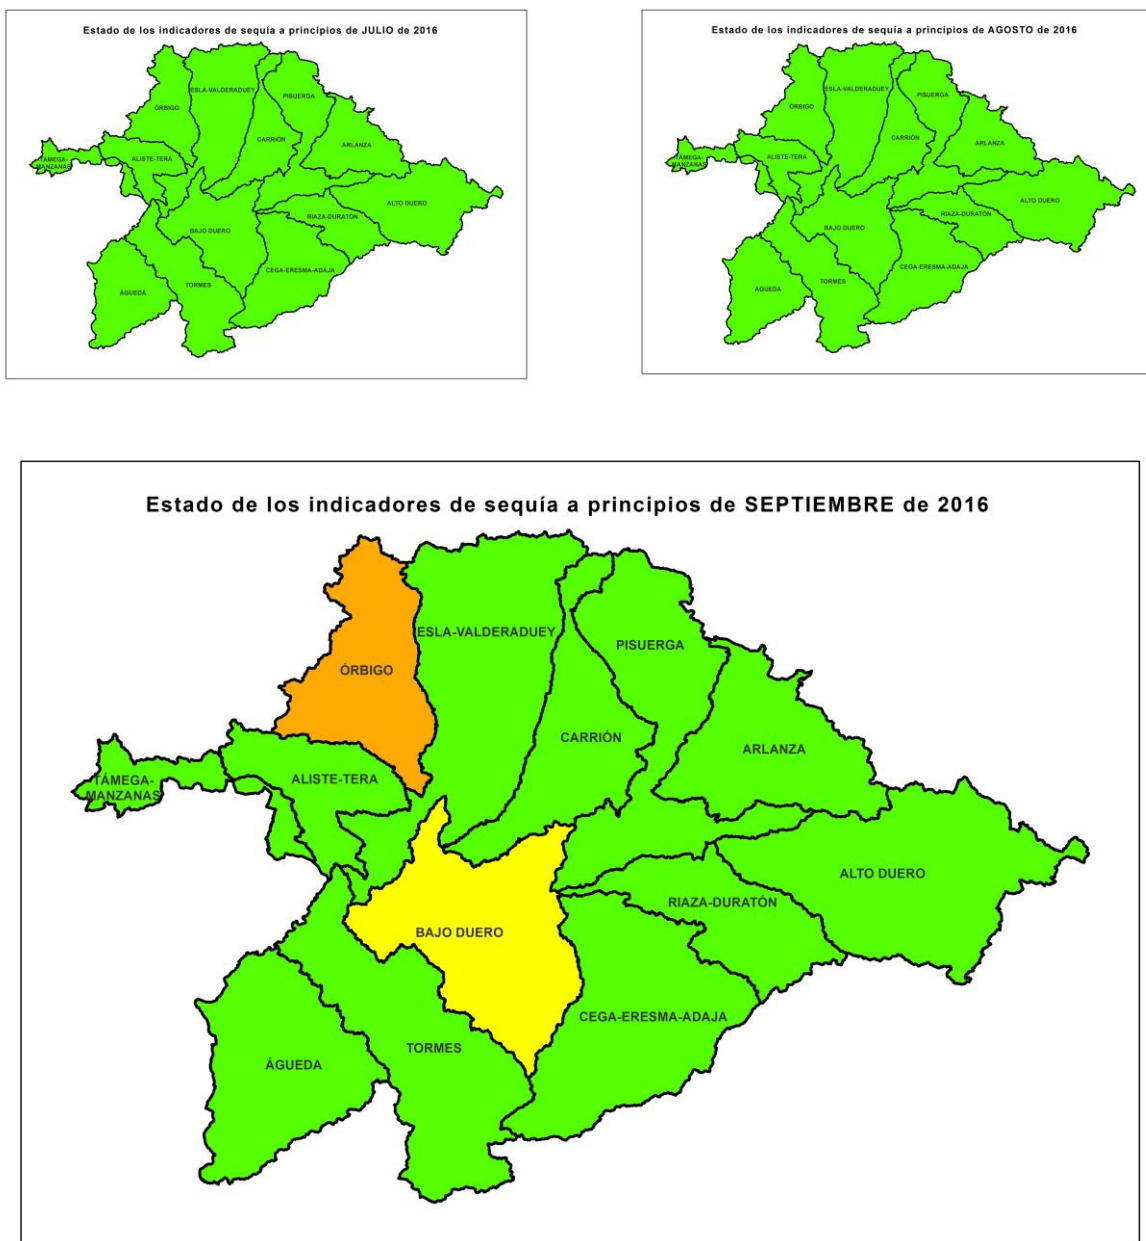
Estado de los indicadores de sequía a principios de JULIO de 2016

ÓRBIGO
ESLA-VALDERADUEY
PISUERGA
CARRIÓN
ARLANZA
TÁMEGA-MANZANAS
ALISTE-TERA
ALTO DUERO
RIAZA-DURATÓN
BAJO DUERO
CEGA-ERESMA-ADAJA
ÁGUEDA
TORMES

Estado de los indicadores de sequía a principios de AGOSTO de 2016

ÓRBIGO
ESLA-VALDERADUEY
PISUERGA
CARRIÓN
ARLANZA
TÁMEGA-MANZANAS
ALISTE-TERA
ALTO DUERO
RIAZA-DURATÓN
BAJO DUERO
CEGA-ERESMA-ADAJA
ÁGUEDA
TORMES

Estado de los indicadores de sequía a principios de SEPTIEMBRE de 2016

ESLA-VALDERADUEY
PISUERGA
ÓRBIGO
CARRIÓN
ARLANZA
TÁMEGA-MANZANAS
ALISTE-TERA
ALTO DUERO
RIAZA-DURATÓN
BAJO DUERO
CEGA-ERESMA-ADAJA
ÁGUEDA
TORMES